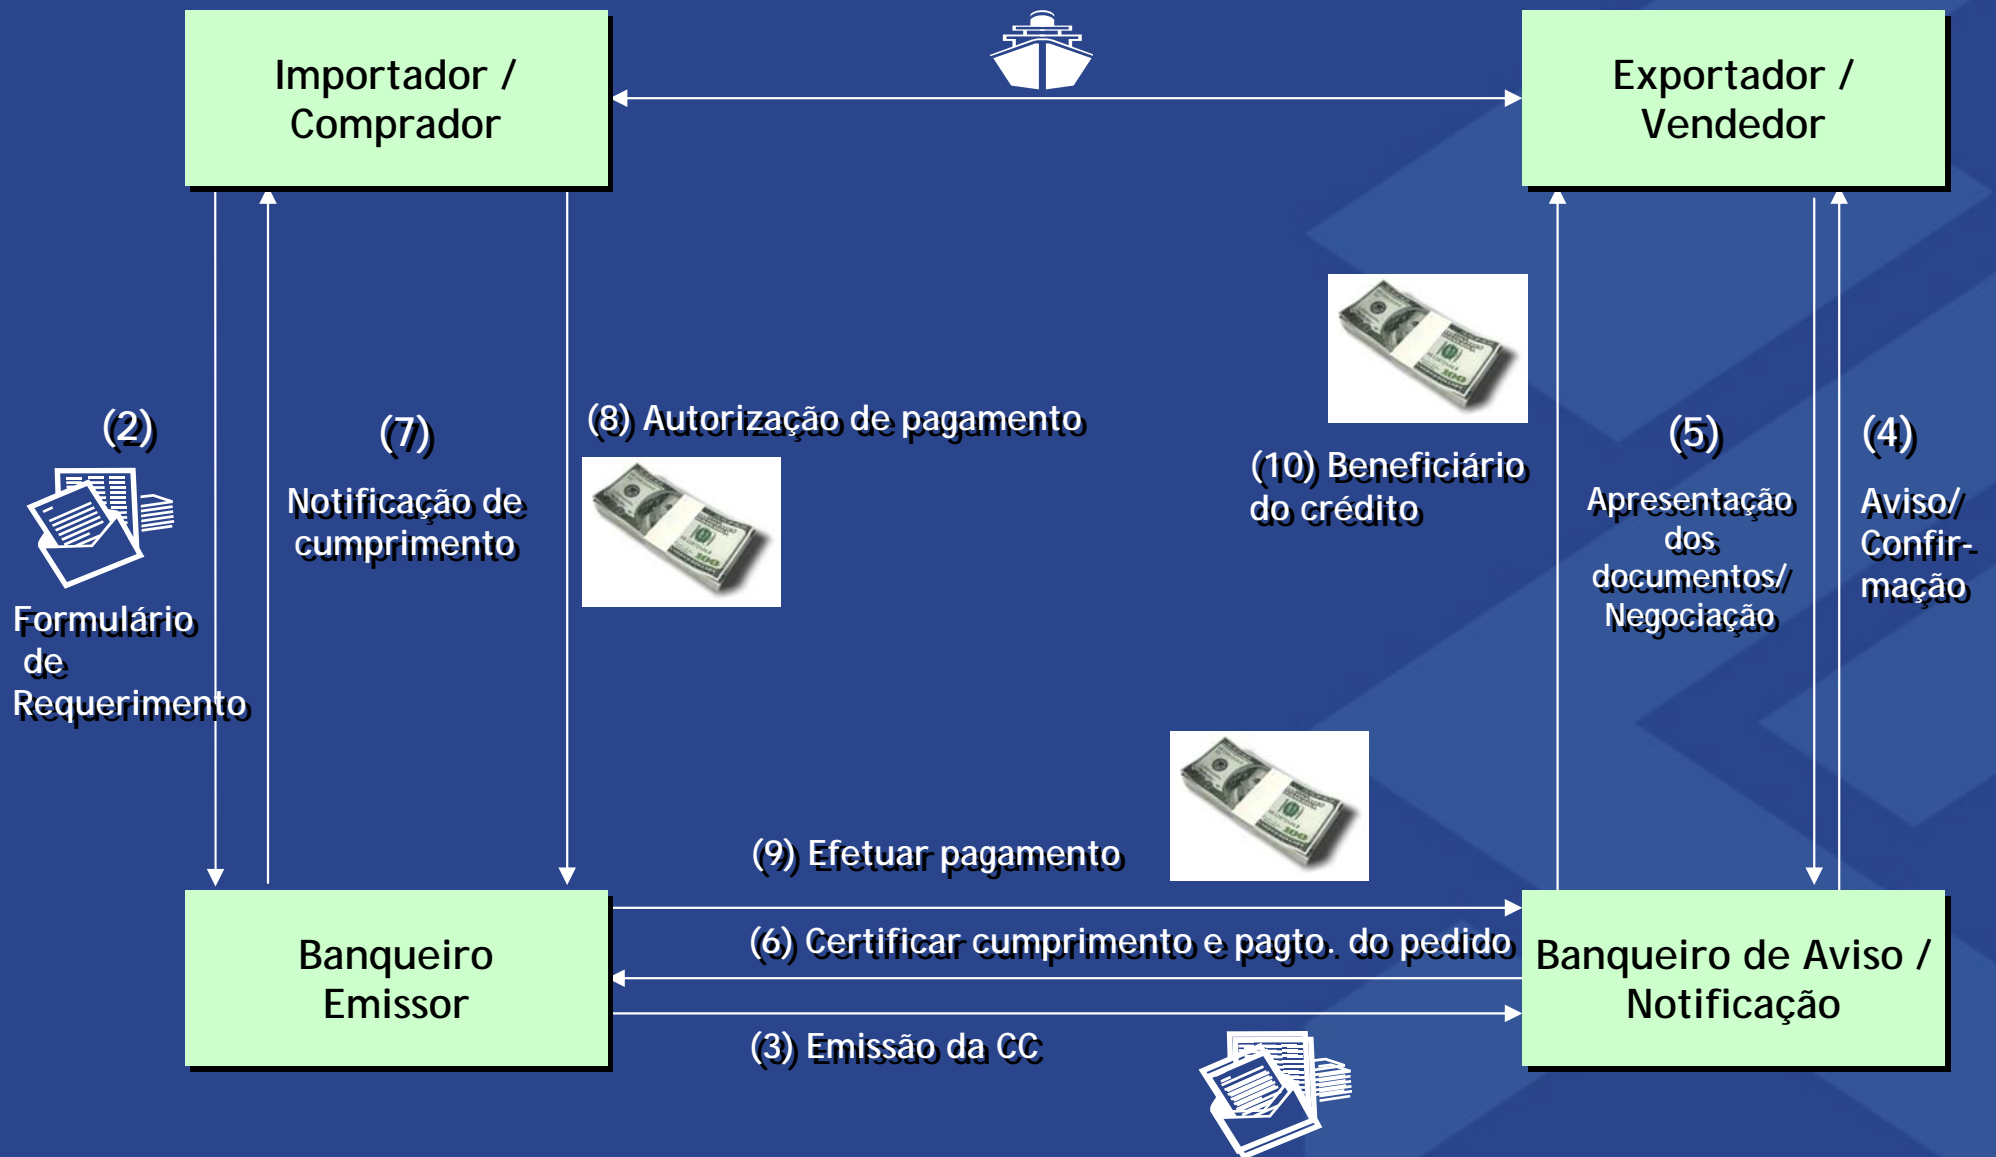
Importador / Comprador

Exportador / Vendedor

(2)

Formulário de Requerimento

(7)

Notificação de cumprimento

(8) Autorização de pagamento

(10) Beneficiário do crédito

(5)

Apresentação dos documentos/ Negociação

(4)

Aviso/ Confirmação

(9) Efetuar pagamento

(6) Certificar cumprimento e pagto. do pedido

(3) Emissão da CC

Banqueiro Emissor

Banqueiro de Aviso / Notificação